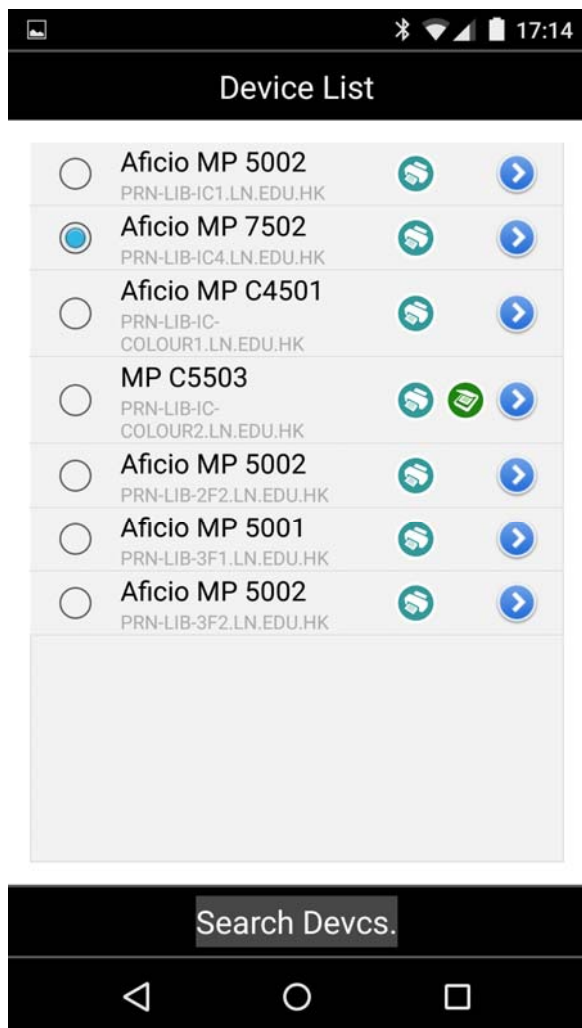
17:14

Device List

Aficio MP 5002
PRN-LIB-IC1.LN.EDU.HK

Aficio MP 7502
PRN-LIB-IC4.LN.EDU.HK

Aficio MP C4501
PRN-LIB-IC-COLOUR1.LN.EDU.HK

MP C5503
PRN-LIB-IC-COLOUR2.LN.EDU.HK

Aficio MP 5002
PRN-LIB-2F2.LN.EDU.HK

Aficio MP 5001
PRN-LIB-3F1.LN.EDU.HK

Aficio MP 5002
PRN-LIB-3F2.LN.EDU.HK

Search Devcs.